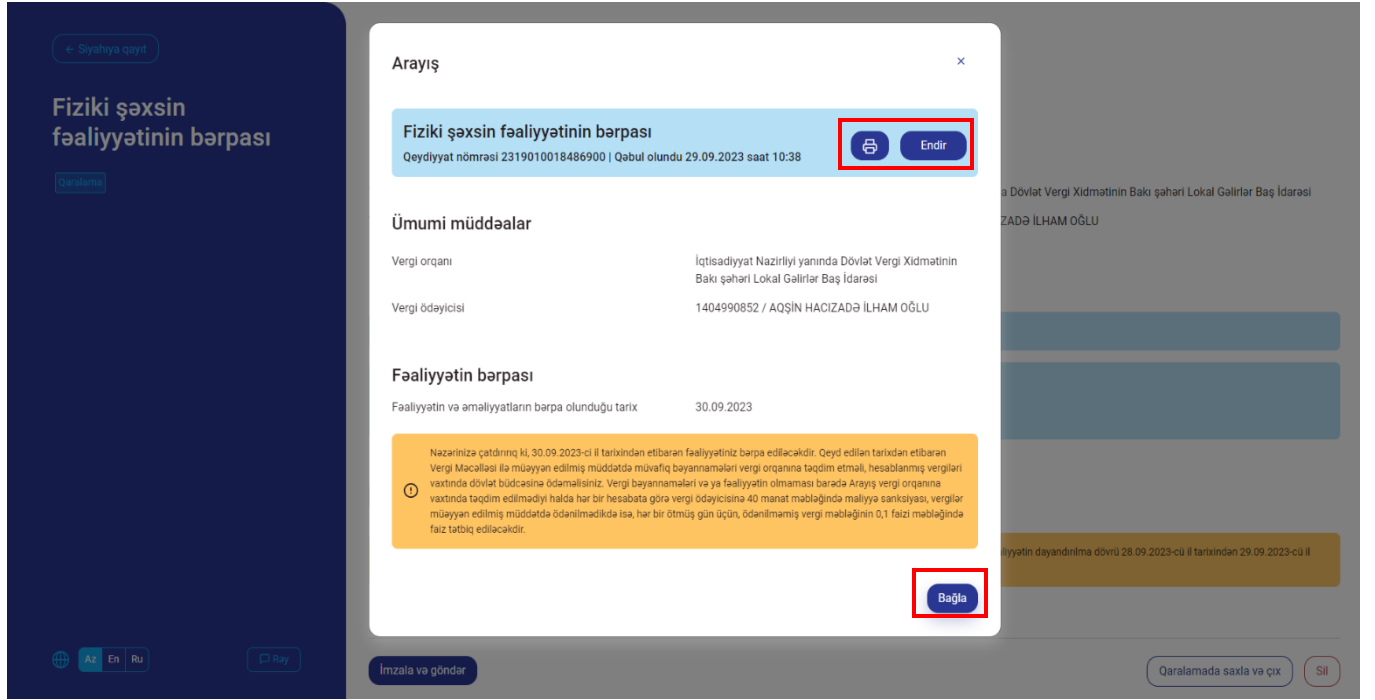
← Siyahıya qayıt

Fiziki şəxsin fəaliyyətinin bərpası

Qaralama

Arayış

×

Fiziki şəxsin fəaliyyətinin bərpası

Qeydiyyat nömrəsi 2319010018486900 | Qəbul olundu 29.09.2023 saat 10:38

Endir

Ümumi müddəalar

Vergi orqanı

İqtisadiyyat Nazirliyi yanında Dövlət Vergi Xidmətinin Bakı şəhəri Lokal Gəlirlər Baş İdarəsi

Vergi ödəyicisi

1404990852 / AQŞİN HACIZADƏ İLHAM OĞLU

Fəaliyyətin bərpası

Fəaliyyətin və əməliyyatların bərpa olunduğu tarix

30.09.2023

Nəzərinizə çatdırırıq ki, 30.09.2023-ci il tarixindən etibarən fəaliyyətiniz bərpa ediləcəkdir. Qeyd edilən tarixdən etibarən Vergi Məcəlləsi ilə müəyyən edilmiş müddətdə müvafiq bəyannamələri vergi orqanına təqdim etməli, hesablanmış vergiləri vaxtında dövlət büdcəsinə ödəməlisiniz. Vergi bəyannamələri və ya fəaliyyətin olmaması barədə Arayış vergi orqanına vaxtında təqdim edilmədiyi halda hər bir hesabata görə vergi ödəyicisinə 40 manat məbləğində maliyyə sanksiyası, vergilər müəyyən edilmiş müddətdə ödənilmədikdə isə, hər bir ötmüş gün üçün, ödənilməmiş vergi məbləğinin 0,1 faizi məbləğində faiz tətbiq ediləcəkdir.

Bağla

a Dövlət Vergi Xidmətinin Bakı şəhəri Lokal Gəlirlər Baş İdarəsi

ZADƏ İLHAM OĞLU

iyyətin dayandırılma dövrü 28.09.2023-cü il tarixindən 29.09.2023-cü il

Az En Ru

Rəy

İmzala və göndər

Qaralamada saxla və çıx

Sil